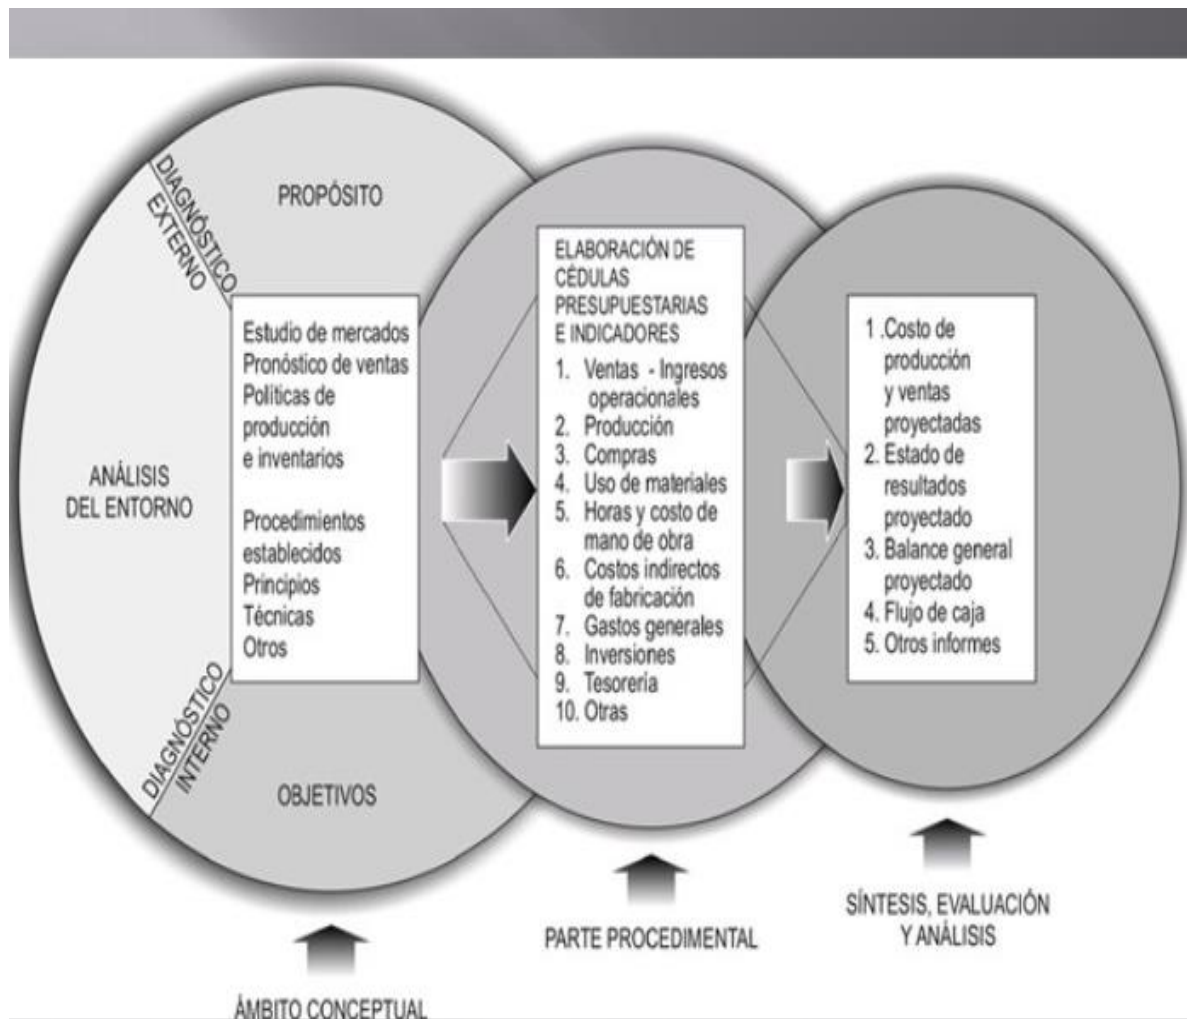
DIAGNÓSTICO EXTERNO

PROPÓSITO

ANÁLISIS DEL ENTORNO

Estudio de mercados
Pronóstico de ventas
Políticas de producción e inventarios

Procedimientos establecidos
Principios
Técnicas
Otros

DIAGNÓSTICO INTERNO

OBJETIVOS

ELABORACIÓN DE CÉDULAS PRESUPUESTARIAS E INDICADORES

1. Ventas - Ingresos operacionales
2. Producción
3. Compras
4. Uso de materiales
5. Horas y costo de mano de obra
6. Costos indirectos de fabricación
7. Gastos generales
8. Inversiones
9. Tesorería
10. Otras

1 .Costo de producción y ventas proyectadas
2. Estado de resultados proyectado
3. Balance general proyectado
4. Flujo de caja
5. Otros informes

ÁMBITO CONCEPTUAL

PARTE PROCEDIMENTAL

SÍNTESIS, EVALUACIÓN Y ANÁLISIS